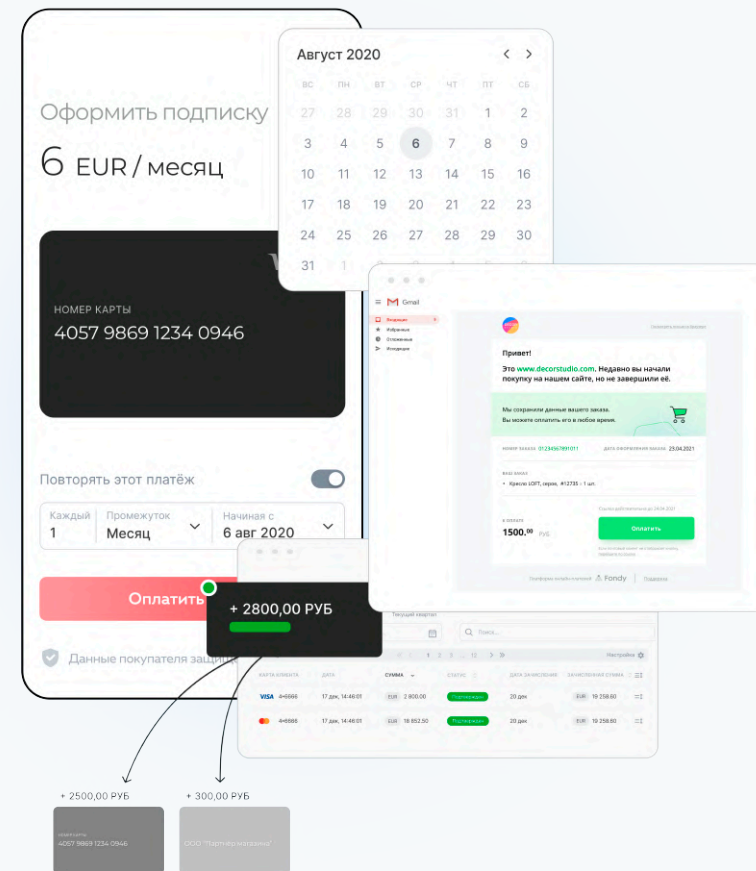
Оформить подписку
6 EUR / месяц

НОМЕР КАРТЫ
4057 9869 1234 0946

Повторять этот платёж

Каждый
1
Промежуток
Месяц
Начиная с
6 авг 2020

Оплатить

Данные покупателя защищ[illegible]

Август 2020

| ВС | ПН | ВТ | СР | ЧТ | ПТ | СБ |
|---|---|---|---|---|---|---|
| 27 | 28 | 29 | 30 | 31 | 1 | 2 |
| 3 | 4 | 5 | 6 | 7 | 8 | 9 |
| 10 | 11 | 12 | 13 | 14 | 15 | 16 |
| 17 | 18 | 19 | 20 | 21 | 22 | 23 |
| 24 | 25 | 26 | 27 | 28 | 29 | 30 |
| 31 | 1 | 2 | 3 | 4 | 5 | 6 |

Gmail
Входящие
Избранные
Отложенные
Исходящие

Привет!
Это www.decorstudio.com. Недавно вы начали покупку на нашем сайте, но не завершили её.

Мы сохранили данные вашего заказа.
Вы можете оплатить его в любое время.

НОМЕР ЗАКАЗА 01234567891011
ДАТА ОФОРМЛЕНИЯ ЗАКАЗА 25.04.2021

ВАШ ЗАКАЗ
• Кресло LOFT, серое, #12735 - 1 шт.

К ОПЛАТЕ
1500.00 РУБ

Оплатить

Платформа онлайн-платежей Fondy

+ 2800,00 РУБ

Текущий квартал
Поиск...
Настройки

| КАРТА КЛИЕНТА | ДАТА | СУММА | СТАТУС | ДАТА ЗАЧИСЛЕНИЯ | ЗАЧИСЛЕННАЯ СУММА |
|---|---|---|---|---|---|
| VISA 4466666 | 17 дек, 14:46:01 | EUR 2 800.00 | Подтвержден | 20 дек | EUR 19 258.60 |
| 4466666 | 17 дек, 14:46:01 | EUR 18 852.50 | Подтвержден | 20 дек | EUR 19 258.60 |

+ 2500,00 РУБ
НОМЕР КАРТЫ
4057 9869 1234 0946

+ 300,00 РУБ
ООО "Партнер магазина"